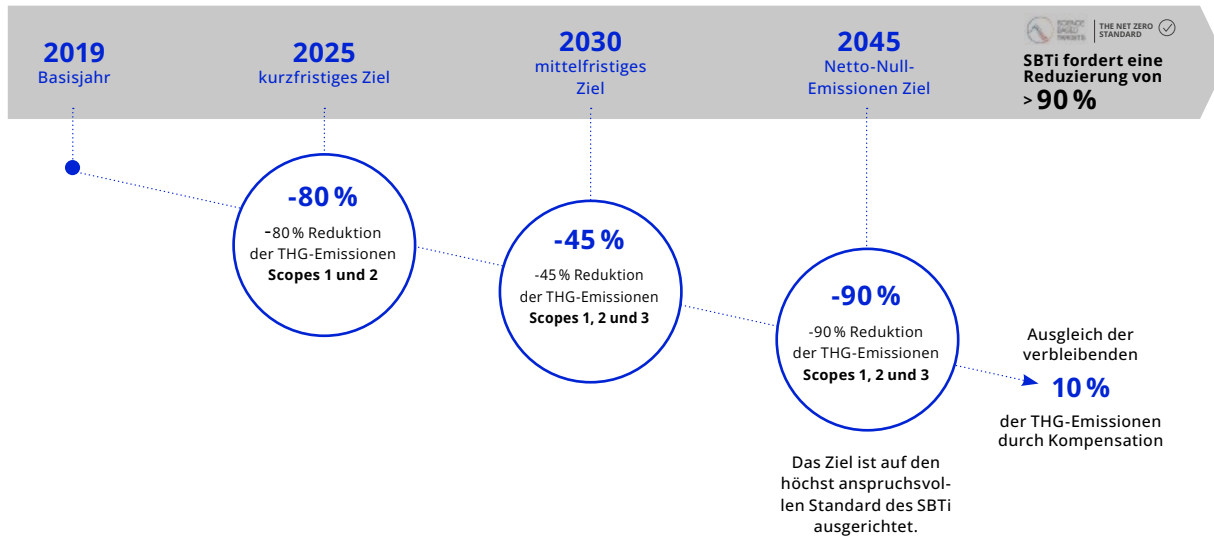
2019
Basisjahr

2025
kurzfristiges Ziel

2030
mittelfristiges Ziel

2045
Netto-Null-Emissionen Ziel

SCIENCE BASED TARGETS | THE NET ZERO STANDARD

SBTi fordert eine Reduzierung von
> 90 %

-80 %
-80 % Reduktion der THG-Emissionen
Scopes 1 und 2

-45 %
-45 % Reduktion der THG-Emissionen
Scopes 1, 2 und 3

-90 %
-90 % Reduktion der THG-Emissionen
Scopes 1, 2 und 3

Ausgleich der verbleibenden
10 %
der THG-Emissionen durch Kompensation

Das Ziel ist auf den höchst anspruchsvollen Standard des SBTi ausgerichtet.